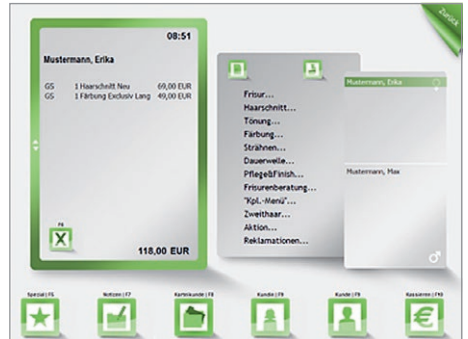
Zurück

08:51

Mustermann, Erika

GS 1 Haarschnitt Neu 69,00 EUR
GS 1 Färbung Exclusiv Lang 49,00 EUR

F6

118,00 EUR

Frisur...
Haarschnitt...
Tönung...
Färbung...
Strähnen...
Dauerwelle...
Pflege&Finish...
Frisurenberatung...
"Kpl.-Menü"...
Zweithaar...
Aktion...
Reklamationen...

Mustermann, Erika

Mustermann, Max

Spezial | F5

Notizen | F7

Kartei/Kunde | F8

Kunde | F9

Kunde | F9

Kassieren | F10